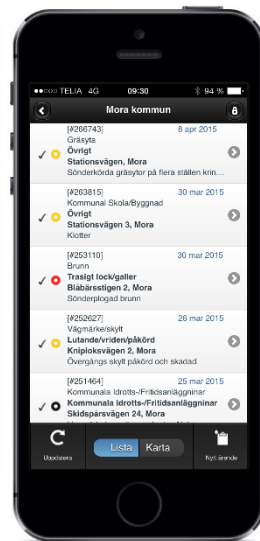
TELIA 4G 09:30 94 %

Mora kommun

[#266743] 8 apr 2015
Gräsyta
Övrigt
Stationsvägen, Mora
Sönderkörda gräsytor på flera ställen krin...

[#263815] 30 mar 2015
Kommunal Skola/Byggnad
Övrigt
Stationsvägen 3, Mora
Klotter

[#253110] 30 mar 2015
Brunn
Trasigt lock/galler
Blåbärsstigen 2, Mora
Sönderplogad brunn

[#252627] 26 mar 2015
Vägmärke/skylt
Lutande/vriden/påkörd
Knipleksvägen 2, Mora
Övergångs skylt påkörd och skadad

[#251464] 25 mar 2015
Kommunala Idrotts-/Fritidsanläggninar
Kommunala Idrotts-/Fritidsanläggninar
Skidspårsvägen 24, Mora

Uppdatera
Lista Karta
Nytt ärende